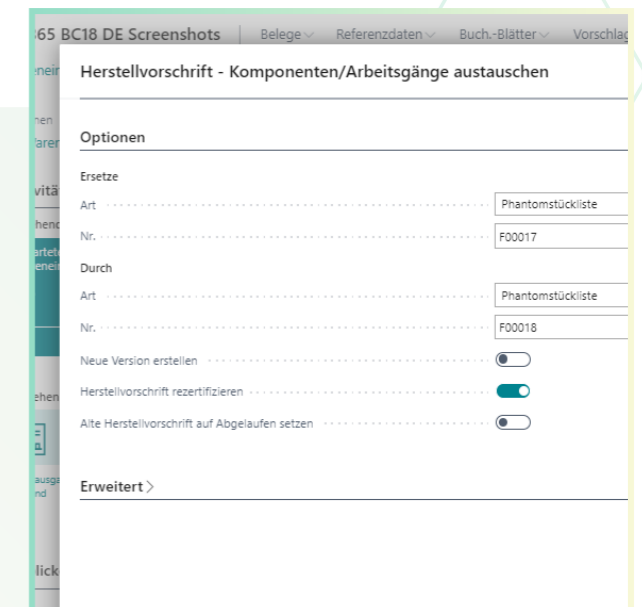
65 BC18 DE Screenshots | Belege Referenzdaten Buch.-Blätter Vorschlag

Herstellvorschrift - Komponenten/Arbeitsgänge austauschen

Optionen

Ersetze

Art Phantomstückliste

Nr. F00017

Durch

Art Phantomstückliste

Nr. F00018

Neue Version erstellen

Herstellvorschrift rezertifizieren

Alte Herstellvorschrift auf Abgelaufen setzen

Erweitert >